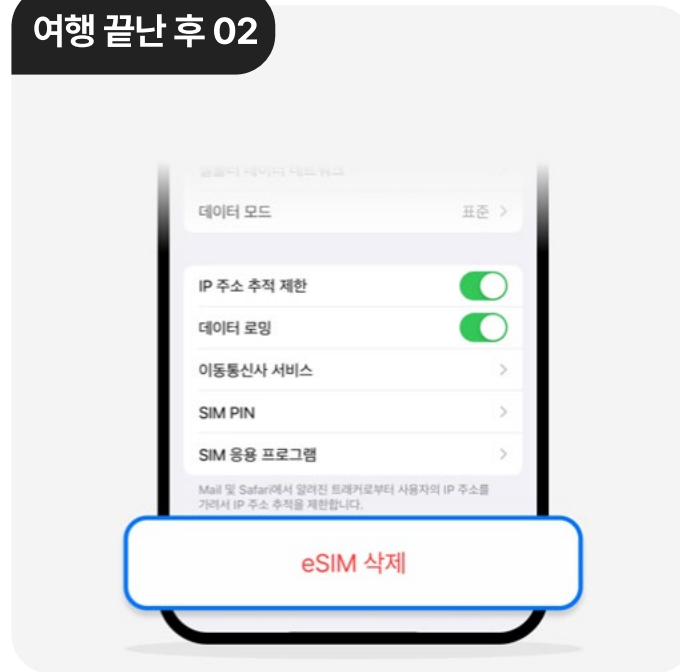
여행 끝난 후 02

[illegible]

데이터 모드 표준

IP 주소 추적 제한

데이터 로밍

이동통신사 서비스

SIM PIN

SIM 응용 프로그램

Mail 및 Safari에서 알려진 트래커로부터 사용자의 IP 주소를 가려서 IP 주소 추적을 제한합니다.

eSIM 삭제